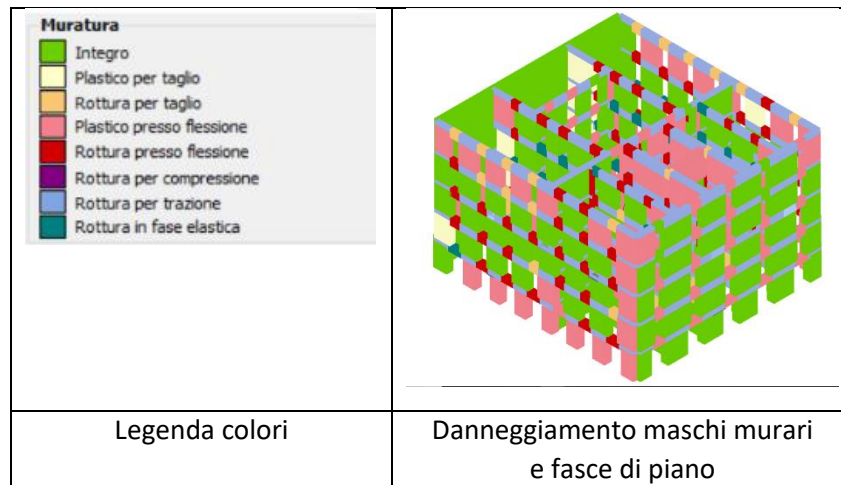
| Muratura<br>Integro<br>Plastico per taglio<br>Rottura per taglio<br>Plastico presso flessione<br>Rottura presso flessione<br>Rottura per compressione<br>Rottura per trazione<br>Rottura in fase elastica | |
|---|---|
| Legenda colori | Danneggiamento maschi murari e fasce di piano |